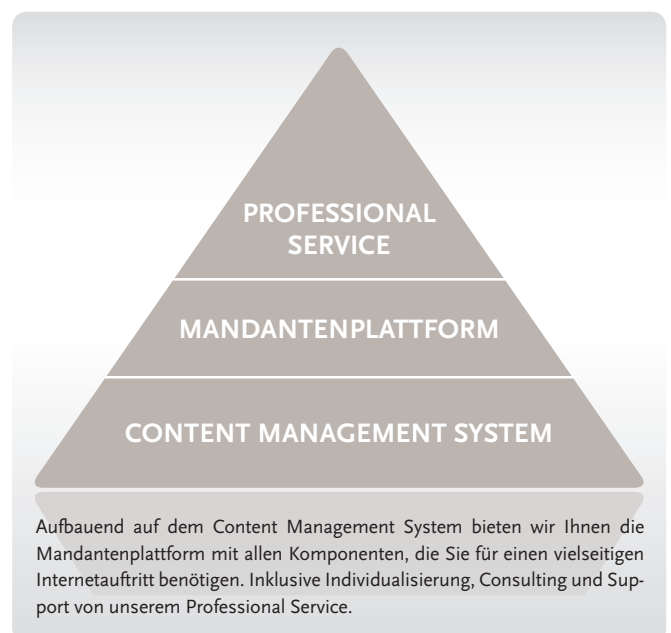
PROFESSIONAL SERVICE

MANDANTENPLATTFORM

CONTENT MANAGEMENT SYSTEM

Aufbauend auf dem Content Management System bieten wir Ihnen die Mandantenplattform mit allen Komponenten, die Sie für einen vielseitigen Internetauftritt benötigen. Inklusive Individualisierung, Consulting und Support von unserem Professional Service.